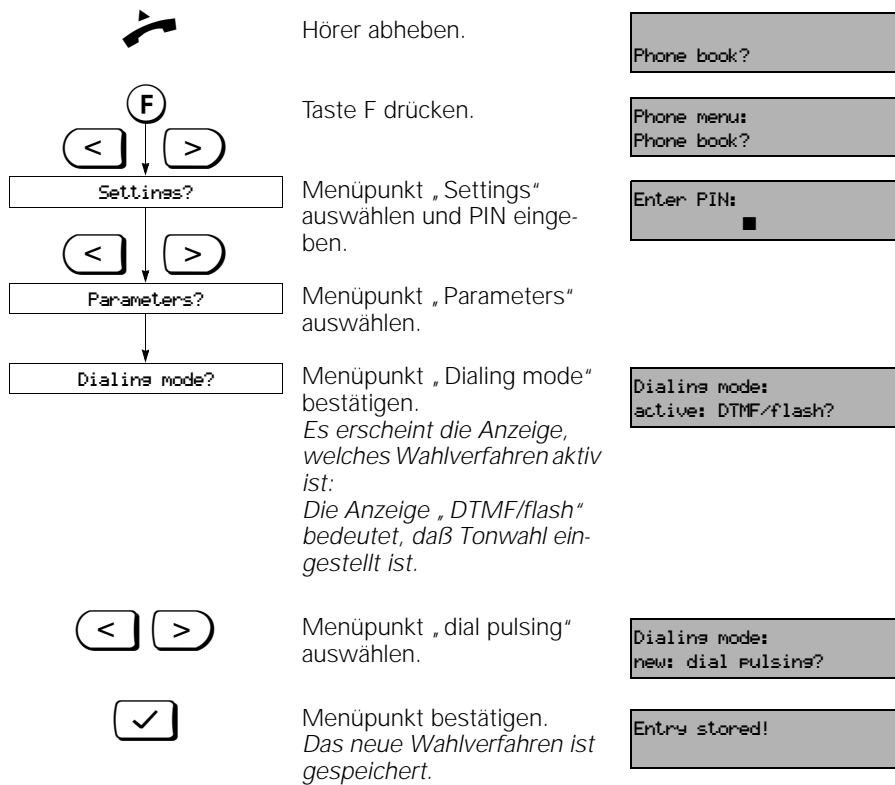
Hörer abheben.

Phone book?

F

<

>

Taste F drücken.

Phone menu:
Phone book?

Settings?

Menüpunkt „Settings" auswählen und PIN eingeben.

Enter PIN:

<

>

Parameters?

Menüpunkt „Parameters" auswählen.

Dialing mode?

Menüpunkt „Dialing mode" bestätigen.
*Es erscheint die Anzeige, welches Wahlverfahren aktiv ist:*
*Die Anzeige „DTMF/flash" bedeutet, daß Tonwahl eingestellt ist.*

Dialing mode:
active: DTMF/flash?

<

>

Menüpunkt „dial pulsing" auswählen.

Dialing mode:
new: dial pulsing?

✓

Menüpunkt bestätigen.
*Das neue Wahlverfahren ist gespeichert.*

Entry stored!